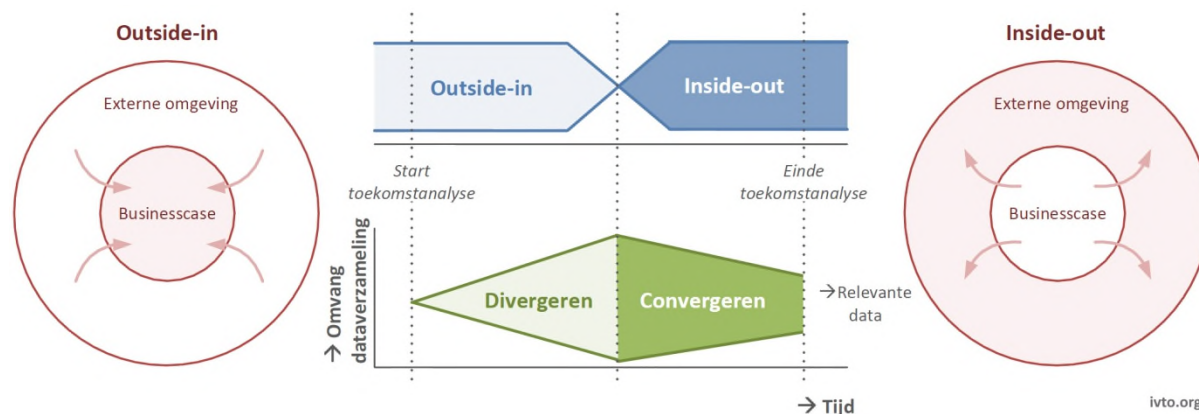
Outside-in

Externe omgeving

Businesscase

Outside-in

Inside-out

Start toekomstanalyse

Einde toekomstanalyse

→ Omvang dataverzameling

Divergeren

Convergeren

→Relevante data

→ Tijd

Inside-out

Externe omgeving

Businesscase

ivto.org